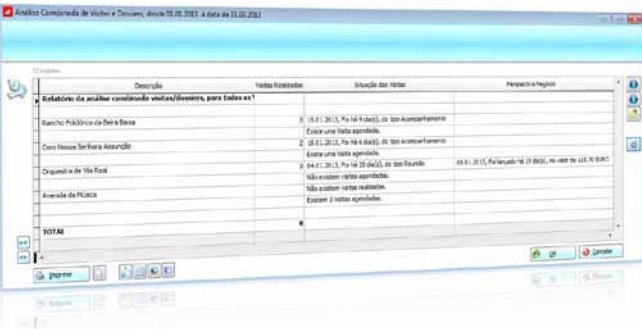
Análise Combinada de Visitas e Dossiers, desde 01.01.2013 à data de 31.01.2013

| Descrição | Visitas Realizadas | Situação das Visitas | Perspectiva Negócio |
|---|---|---|---|
| Relatório da análise combinada visitas/dossiers, para todos os |  |  |  |
| Rancho Folclórico da Beira Baixa | 3 | 15.01.2013, Foi há 9 dia(s), do tipo Acompanhamento |  |
|  |  | Existe uma visita agendada. |  |
| Coro Nossa Senhora Assunção | 2 | 18.01.2013, Foi há 6 dia(s), do tipo Acompanhamento |  |
|  |  | Existe uma visita agendada. |  |
| Orquestra de Vila Real | 3 | 04.01.2013, Foi há 20 dia(s), do tipo Reunião | 05.01.2013, Foi lançado há 19 dia(s), no valor de 115.70 EUR? |
|  |  | Não existem visitas agendadas. |  |
| Avenida da Música |  | Não existem visitas realizadas. |  |
|  |  | Existem 2 visitas agendadas. |  |
| TOTAL | 8 |  |  |

Imprimir

OK

Cancelar